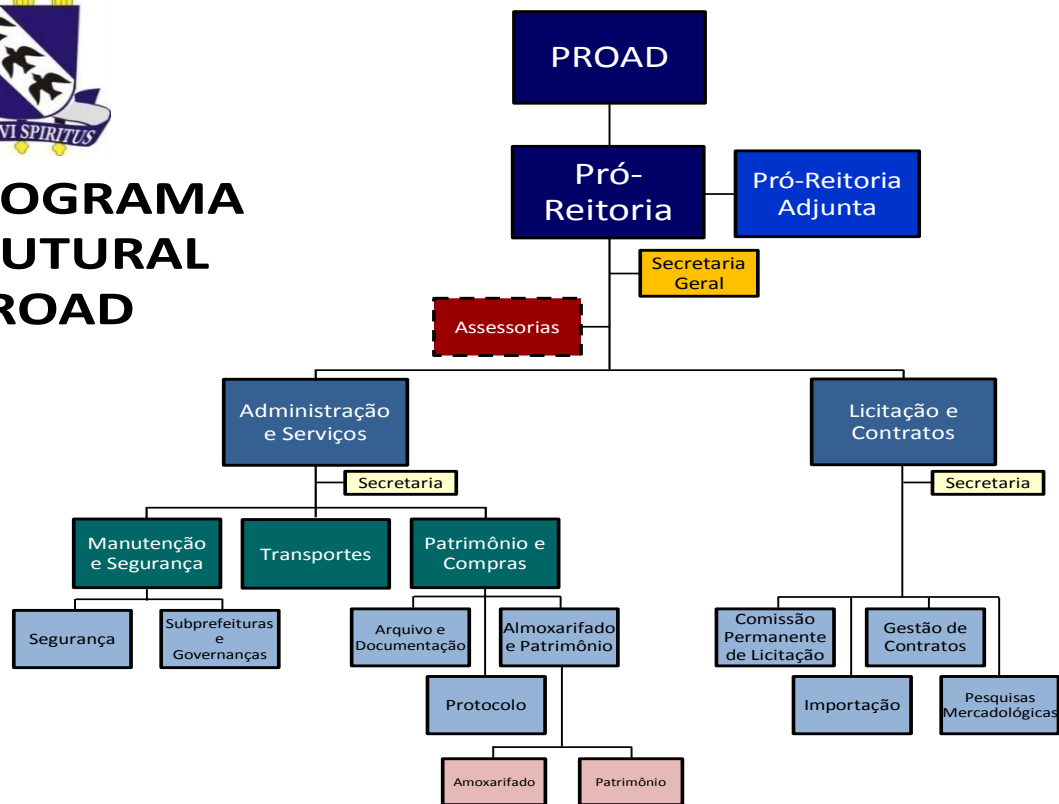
VI SPIRITUS

OGRAMA
UTURAL
ROAD

PROAD

Pró-Reitoria

Pró-Reitoria Adjunta

Secretaria Geral

Assessorias

Administração e Serviços

Licitação e Contratos

Secretaria

Secretaria

Manutenção e Segurança

Transportes

Patrimônio e Compras

Segurança

Subprefeituras e Governanças

Arquivo e Documentação

Almoxarifado e Patrimônio

Protocolo

Amoxarifado

Patrimônio

Comissão Permanente de Licitação

Gestão de Contratos

Importação

Pesquisas Mercadológicas